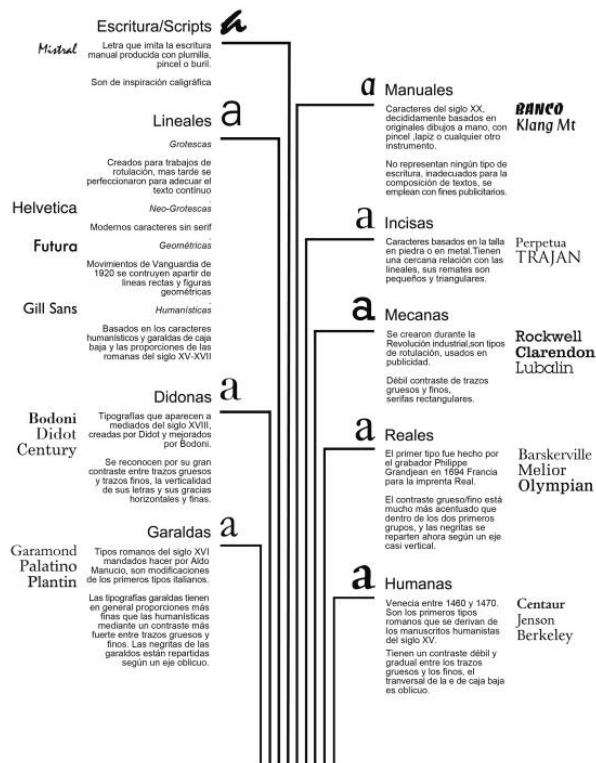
Escritura/Scripts a

Mistral

Letra que imita la escritura manual producida con plumilla, pincel o buril.

Son de inspiración caligráfica

Lineales a

Grotescas

Creados para trabajos de rotulación, mas tarde se perfeccionaron para adecuar el texto continuo

Helvetica

Neo-Grotescas

Modernos caracteres sin serif

Futura

Geométricas

Movimientos de Vanguardia de 1920 se contruyen apartir de lineas rectas y figuras geométricas

Gill Sans

Humanísticas

Basados en los caracteres humanísticos y garaldas de caja baja y las proporciones de las romanas del siglo XV-XVII

Didonas a

Bodoni
Didot
Century

Tipografías que aparecen a mediados del siglo XVIII, creadas por Didot y mejorados por Bodoni.

Se reconocen por su gran contraste entre trazos gruesos y trazos finos, la verticalidad de sus letras y sus gracias horizontales y finas.

Garaldas a

Garamond
Palatino
Plantin

Tipos romanos del siglo XVI mandados hacer por Aldo Manucio, son modificaciones de los primeros tipos italianos.

Las tipografías garaldas tienen en general proporciones más finas que las humanísticas mediante un contraste más fuerte entre trazos gruesos y finos. Las negritas de las garaldas están repartidas según un eje oblicuo.

a Manuales

Caracteres del siglo XX, decididamente basados en originales dibujos a mano, con pincel ,lapiz o cualquier otro instrumento.

No representan ningún tipo de escritura, inadecuados para la composición de textos, se emplean con fines publicitarios.

BANCO
Klang Mt

a Incisas

Caracteres basados en la talla en piedra o en metal.Tienen una cercana relación con las lineales, sus remates son pequeños y triangulares.

Perpetua
TRAJAN

a Mecanas

Se crearon durante la Revolución industrial,son tipos de rotulación, usados en publicidad.

Débil contraste de trazos gruesos y finos, serifas rectangulares.

Rockwell
Clarendon
Lubalin

a Reales

El primer tipo fue hecho por el grabador Philippe Grandjean en 1694 Francia para la imprenta Real.

El contraste grueso/fino está mucho más acentuado que dentro de los dos primeros grupos, y las negritas se reparten ahora según un eje casi vertical.

Barskerville
Melior
Olympian

a Humanas

Venecia entre 1460 y 1470. Son los primeros tipos romanos que se derivan de los manuscritos humanistas del siglo XV.

Tienen un contraste débil y gradual entre los trazos gruesos y los finos, el tranversal de la e de caja baja es oblicuo.

Centaur
Jenson
Berkeley